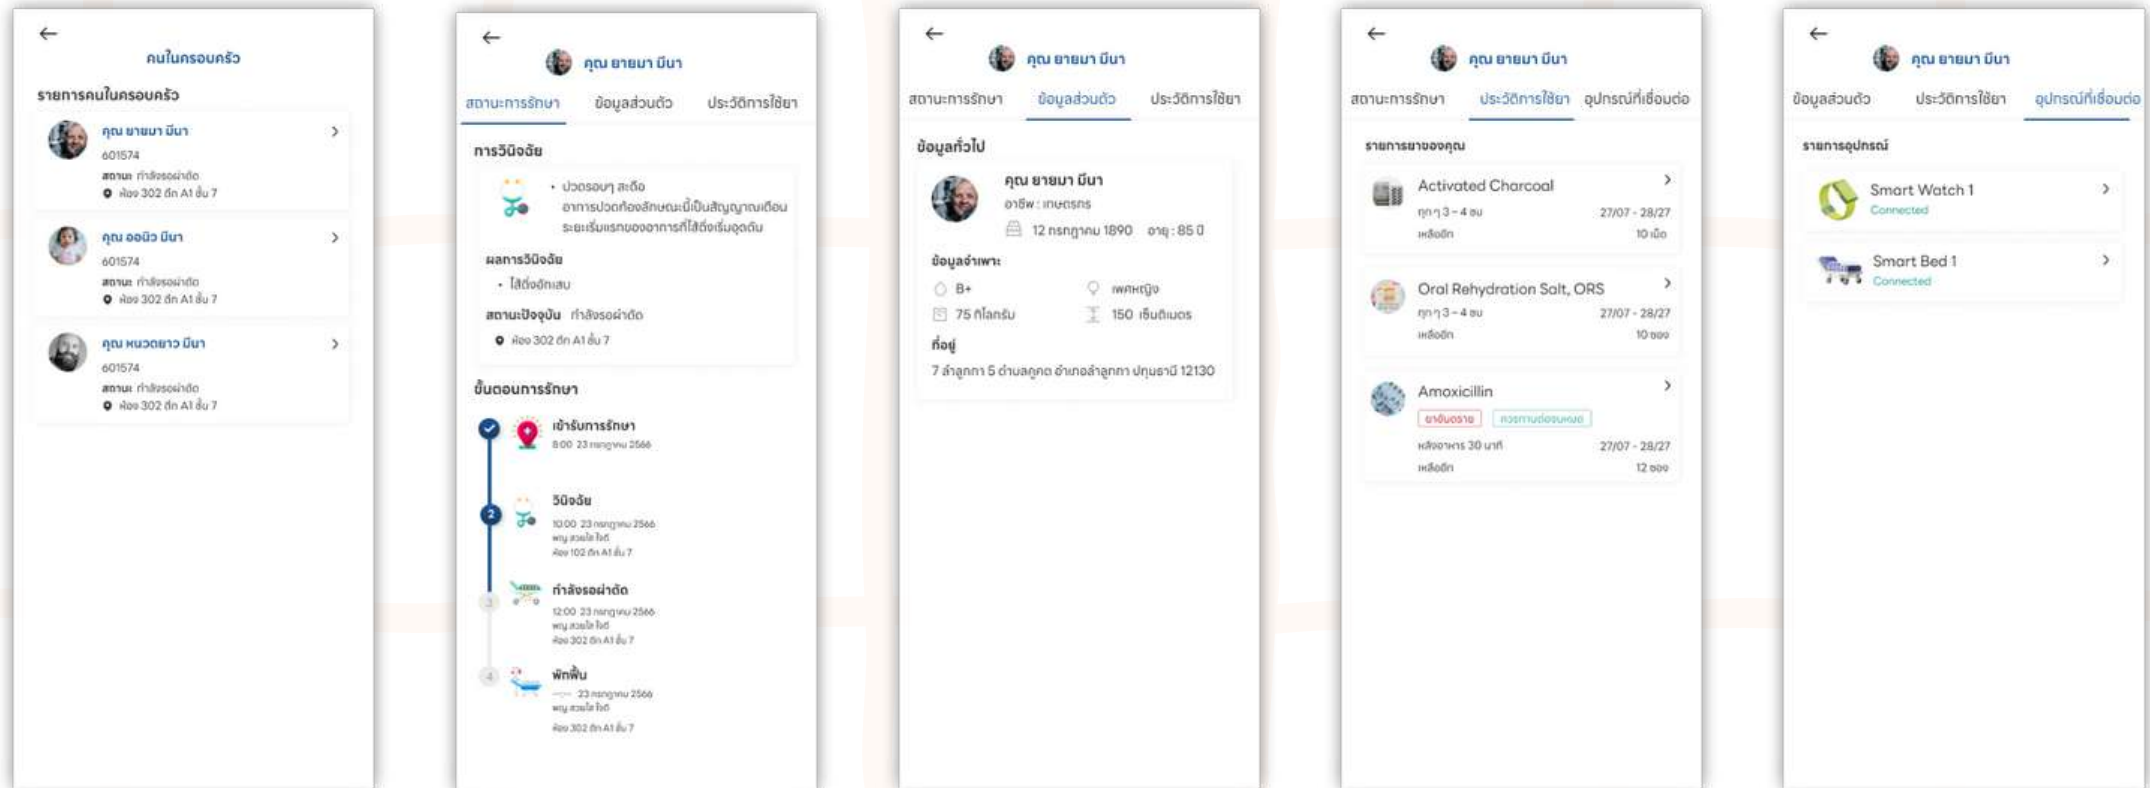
←
คนในครอบครัว

รายการคนในครอบครัว

คุณ ยายมา มีนา
601574
สถานะ กำลังรอผ่าตัด
ห้อง 302 ตึก A1 ชั้น 7

คุณ ออนิว มีนา
601574
สถานะ กำลังรอผ่าตัด
ห้อง 302 ตึก A1 ชั้น 7

คุณ หนวดยาว มีนา
601574
สถานะ กำลังรอผ่าตัด
ห้อง 302 ตึก A1 ชั้น 7

←
คุณ ยายมา มีนา

สถานะการรักษา | ข้อมูลส่วนตัว | ประวัติการใช้ยา

การวินิจฉัย
• ปวดรอบๆ สะดือ อาการปวดท้องลักษณะนี้เป็นสัญญาณเตือนระยะเริ่มแรกของอาการที่ไส้ติ่งเริ่มอุดตัน

ผลการวินิจฉัย
• ไส้ติ่งอักเสบ

สถานะปัจจุบัน กำลังรอผ่าตัด
ห้อง 302 ตึก A1 ชั้น 7

ขั้นตอนการรักษา

เข้ารับการรักษา
8:00 23 กรกฎาคม 2566

2
วินิจฉัย
10:00 23 กรกฎาคม 2566
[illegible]
ห้อง 102 ตึก A1 ชั้น 7

3
กำลังรอผ่าตัด
12:00 23 กรกฎาคม 2566
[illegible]
ห้อง 302 ตึก A1 ชั้น 7

4
พักฟื้น
--:-- 23 กรกฎาคม 2566
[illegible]
ห้อง 302 ตึก A1 ชั้น 7

←
คุณ ยายมา มีนา

สถานะการรักษา | ข้อมูลส่วนตัว | ประวัติการใช้ยา

ข้อมูลทั่วไป

คุณ ยายมา มีนา
อาชีพ : เกษตรกร
12 กรกฎาคม 1890 อายุ : 85 ปี

ข้อมูลจำเพาะ
B+ เพศหญิง
75 กิโลกรัม 150 เซ็นติเมตร

ที่อยู่
7 ลำลูกกา 5 ตำบลคูคต อำเภอลำลูกกา ปทุมธานี 12130

←
คุณ ยายมา มีนา

สถานะการรักษา | ประวัติการใช้ยา | อุปกรณ์ที่เชื่อมต่อ

รายการยาของคุณ

Activated Charcoal
ทุกๆ 3 - 4 ชม 27/07 - 28/27
เหลืออีก 10 เม็ด

Oral Rehydration Salt, ORS
ทุกๆ 3 - 4 ชม 27/07 - 28/27
เหลืออีก 10 ซอง

Amoxicillin
ยาอันตราย | ควรทานต่อจนหมด
หลังอาหาร 30 นาที 27/07 - 28/27
เหลืออีก 12 ซอง

←
คุณ ยายมา มีนา

ข้อมูลส่วนตัว | ประวัติการใช้ยา | อุปกรณ์ที่เชื่อมต่อ

รายการอุปกรณ์

Smart Watch 1
Connected

Smart Bed 1
Connected